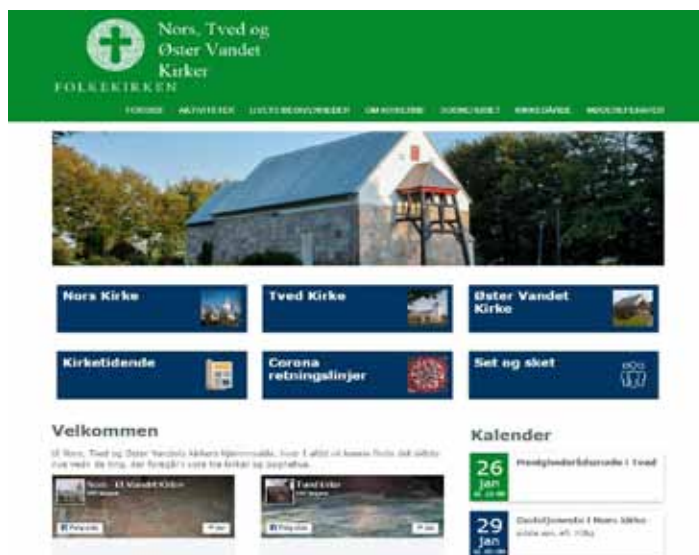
Nors, Tved og Øster Vandet Kirker
FOLKEKIRKEN

FORSIDE AKTIVITETER LIVETS BEGIVENHEDER OM KIRKERNE SOGNERÅDET KIRKEGÅRDE MENIGHEDSRÅDET

Nors Kirke

Tved Kirke

Øster Vandet Kirke

Kirketidende

Corona retningslinjer

Set og sket

Velkommen

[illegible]

Kalender

26 Jan
Menighedsrådsmøde i Tved

29 Jan
Gudstjeneste i Nors kirke
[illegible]